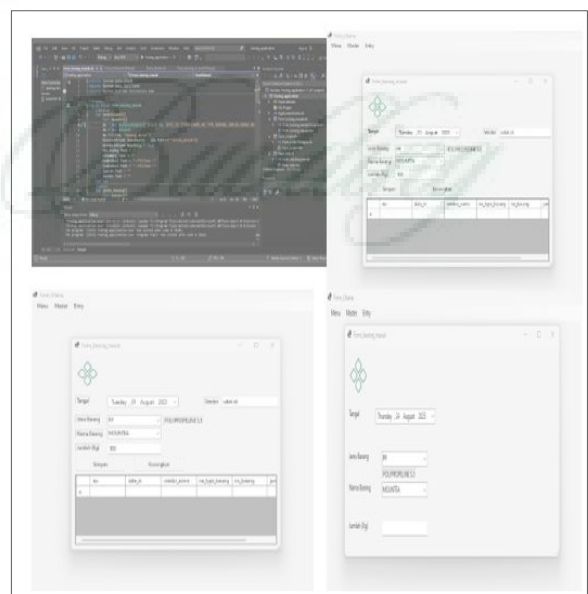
Menu Master Entry

Form_Barang_masuk

Tanggal Thursday , 31 August 2023

Vendor

Jenis Barang

Nama Barang

Jumlah (Kg)

Simpan

Kosongkan

Menu Master Entry

Form_Barang_masuk

Tanggal Tuesday , 29 August 2023

Vendor

Jenis Barang PP

POLYPROPILENE 5.5

Nama Barang MASANTRA

Jumlah (Kg) 100

Simpan

Kosongkan

| no | tabel_id | id_vendor | nm_jenis_barang | nm_barang | jum |
|---|---|---|---|---|---|
| | | | | | |

Menu Master Entry

Form_Barang_masuk

Tanggal Tuesday , 29 August 2023

Jenis Barang PP

POLYPROPILENE 5.5

Nama Barang MASANTRA

Jumlah (Kg)